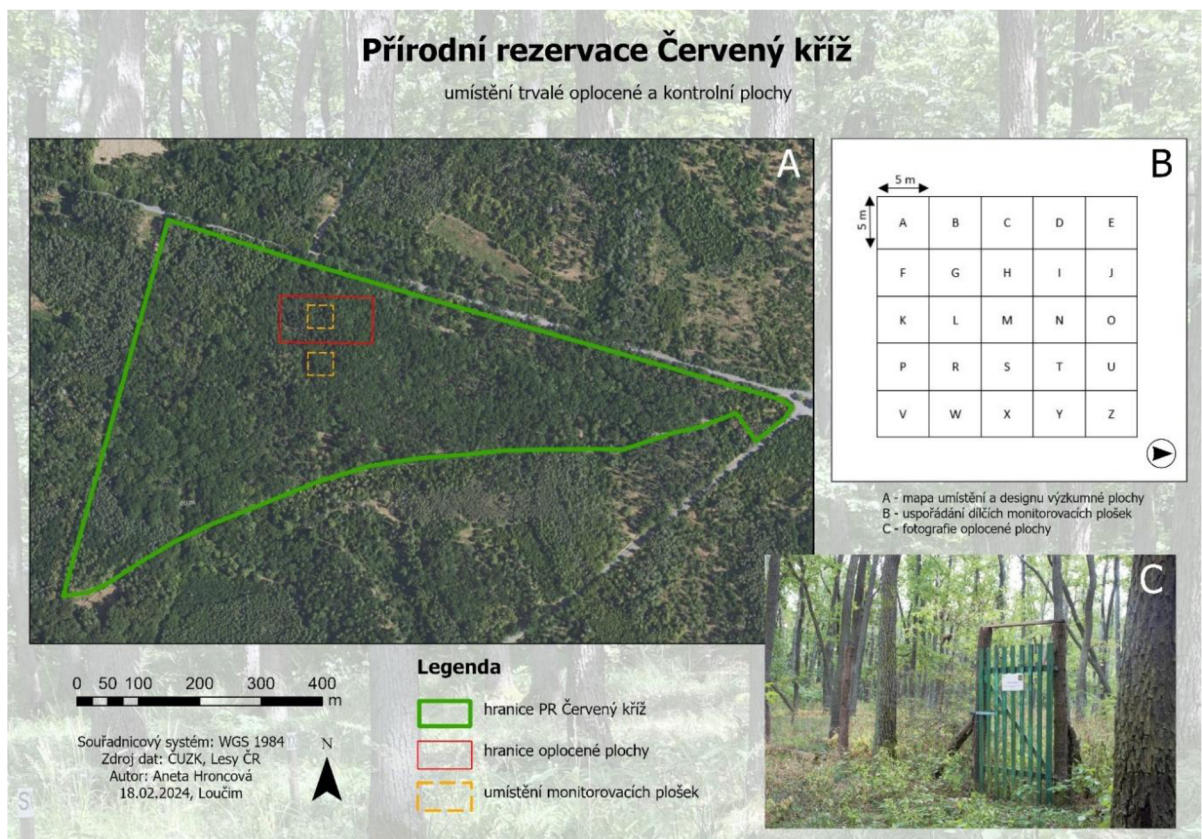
Přírodní rezervace Červený kříž

umístění trvalé oplocené a kontrolní plochy

A

B

5 m

5 m

| A | B | C | D | E |
|---|---|---|---|---|
| F | G | H | I | J |
| K | L | M | N | O |
| P | R | S | T | U |
| V | W | X | Y | Z |

A - mapa umístění a designu výzkumné plochy
B - uspořádání dílčích monitorovacích plošek
C - fotografie oplocené plochy

C

0 50 100 200 300 400 m

Souřadnicový systém: WGS 1984
Zdroj dat: ČUZK, Lesy ČR
Autor: Aneta Hroncová
18.02.2024, Loučim

N

Legenda

hranice PR Červený kříž

hranice oplocené plochy

umístění monitorovacích plošek